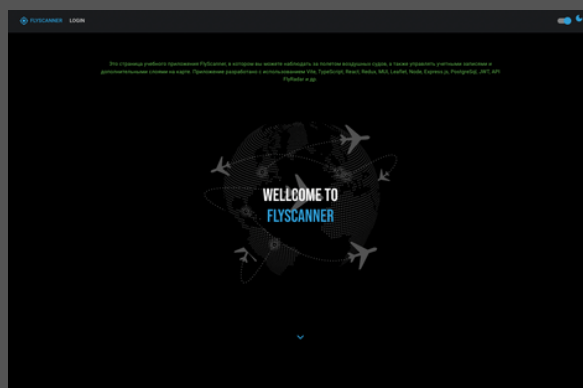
FLYSCANNER LOGIN

Это страница учебного приложения FlyScanner, в котором вы можете наблюдать за полетом воздушных судов, а также управлять учетными записями и дополнительными слоями на карте. Приложение разработано с использованием Vite, TypeScript, React, Redux, MUI, Leaflet, Node, Express.js, PostgreSql, JWT, API FlyRadar и др.

WELLCOME TO
FLYSCANNER